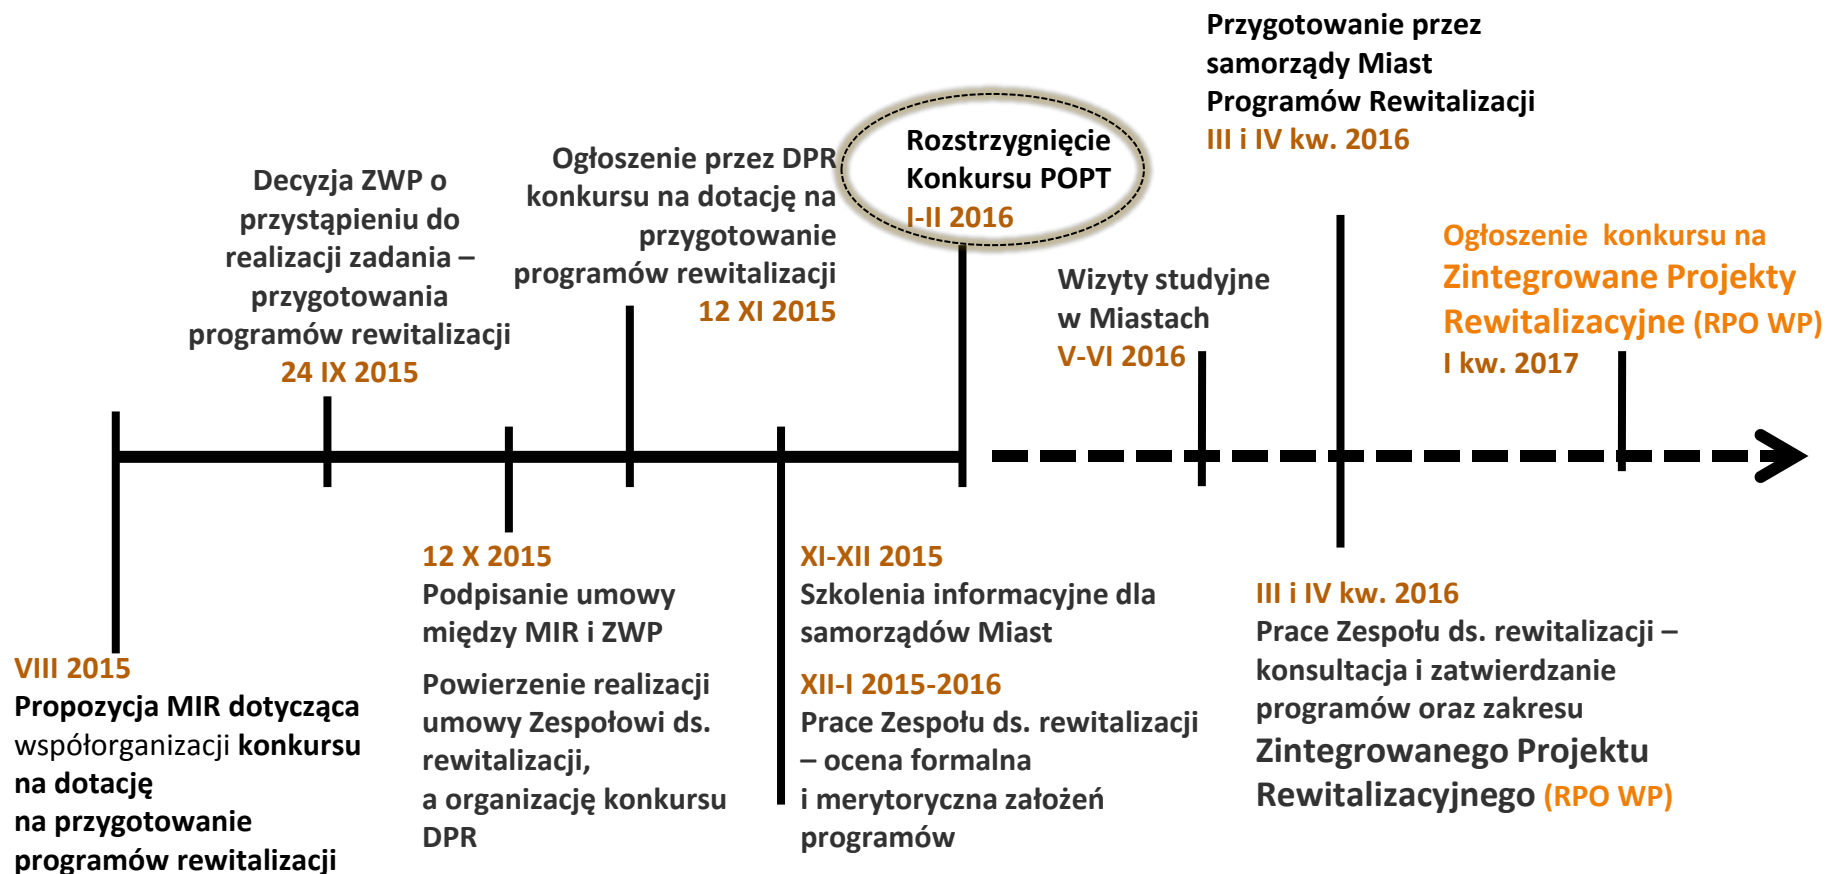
VIII 2015
Propozycja MIR dotycząca współorganizacji konkursu na dotację na przygotowanie programów rewitalizacji

Decyzja ZWP o przystąpieniu do realizacji zadania – przygotowania programów rewitalizacji
24 IX 2015

12 X 2015
Podpisanie umowy między MIR i ZWP

Powierzenie realizacji umowy Zespołowi ds. rewitalizacji, a organizację konkursu DPR

Ogłoszenie przez DPR konkursu na dotację na przygotowanie programów rewitalizacji
12 XI 2015

XI-XII 2015
Szkolenia informacyjne dla samorządów Miast

XII-I 2015-2016
Prace Zespołu ds. rewitalizacji – ocena formalna i merytoryczna założeń programów

Rozstrzygnięcie Konkursu POPT
I-II 2016

Wizyty studyjne w Miastach
V-VI 2016

Przygotowanie przez samorządy Miast Programów Rewitalizacji
III i IV kw. 2016

III i IV kw. 2016
Prace Zespołu ds. rewitalizacji – konsultacja i zatwierdzanie programów oraz zakresu Zintegrowanego Projektu Rewitalizacyjnego (RPO WP)

Ogłoszenie konkursu na Zintegrowane Projekty Rewitalizacyjne (RPO WP)
I kw. 2017